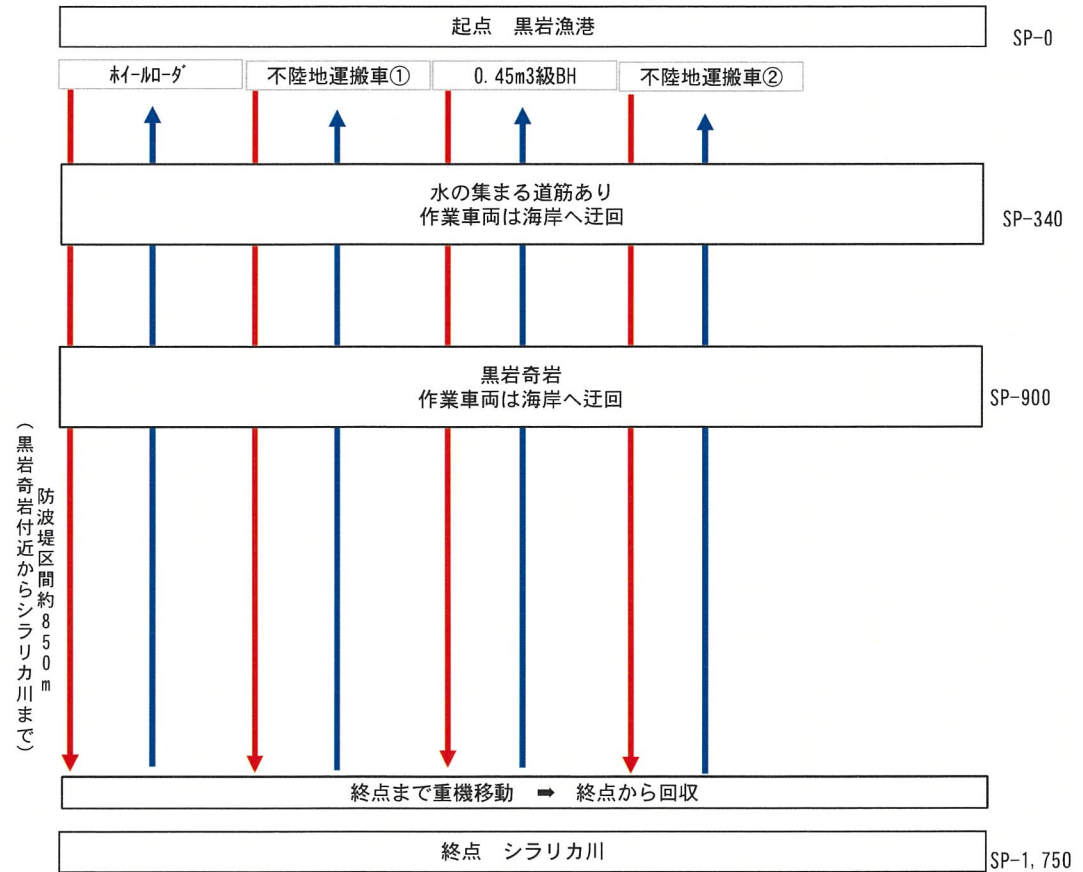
起点　黒岩漁港

SP-0

ﾎｲｰﾙﾛｰﾀﾞ

不陸地運搬車①

0.45m3級BH

不陸地運搬車②

水の集まる道筋あり
作業車両は海岸へ迂回

SP-340

黒岩奇岩
作業車両は海岸へ迂回

SP-900

防波堤区間約850m
（黒岩奇岩付近からシラリカ川まで）

終点まで重機移動 ➡ 終点から回収

終点　シラリカ川

SP-1,750